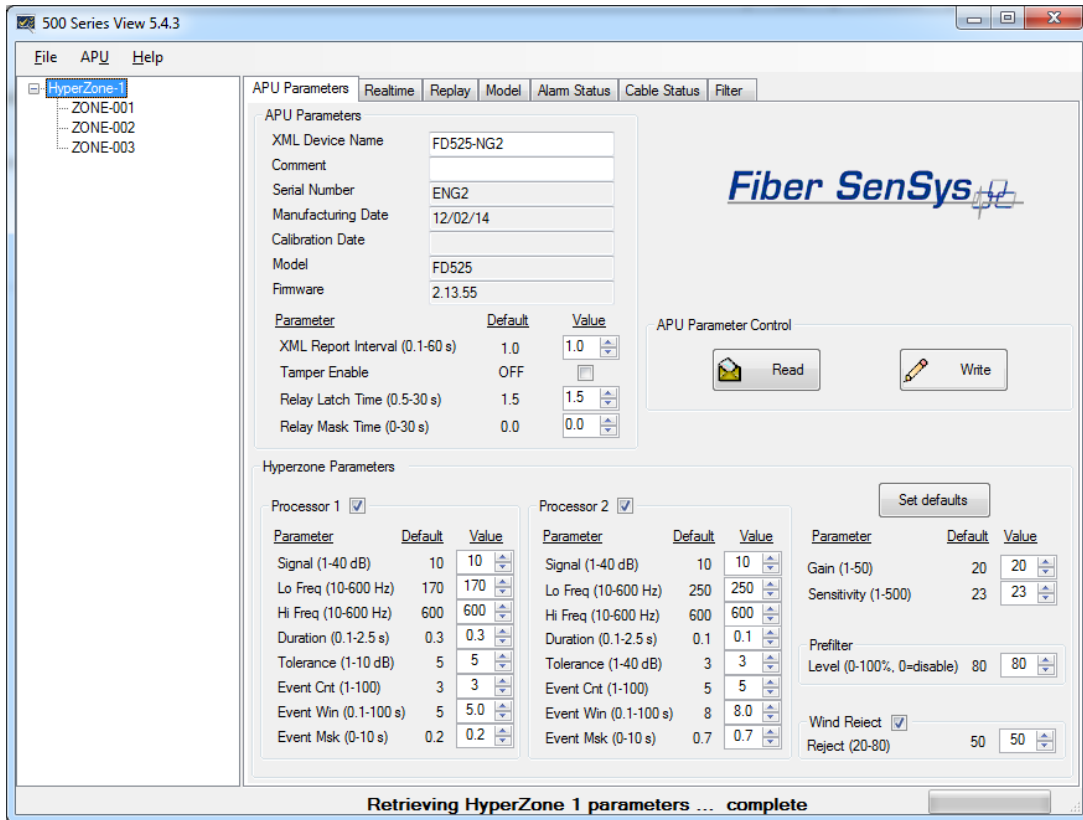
500 Series View 5.4.3

File APU Help

HyperZone-1
ZONE-001
ZONE-002
ZONE-003

APU Parameters | Realtime | Replay | Model | Alarm Status | Cable Status | Filter

APU Parameters

XML Device Name FD525-NG2
Comment
Serial Number ENG2
Manufacturing Date 12/02/14
Calibration Date
Model FD525
Firmware 2.13.55

| Parameter | Default | Value |
|---|---|---|
| XML Report Interval (0.1-60 s) | 1.0 | 1.0 |
| Tamper Enable | OFF | |
| Relay Latch Time (0.5-30 s) | 1.5 | 1.5 |
| Relay Mask Time (0-30 s) | 0.0 | 0.0 |

Fiber SenSys

APU Parameter Control

Read

Write

Hyperzone Parameters

Processor 1

| Parameter | Default | Value |
|---|---|---|
| Signal (1-40 dB) | 10 | 10 |
| Lo Freq (10-600 Hz) | 170 | 170 |
| Hi Freq (10-600 Hz) | 600 | 600 |
| Duration (0.1-2.5 s) | 0.3 | 0.3 |
| Tolerance (1-10 dB) | 5 | 5 |
| Event Cnt (1-100) | 3 | 3 |
| Event Win (0.1-100 s) | 5 | 5.0 |
| Event Msk (0-10 s) | 0.2 | 0.2 |

Processor 2

| Parameter | Default | Value |
|---|---|---|
| Signal (1-40 dB) | 10 | 10 |
| Lo Freq (10-600 Hz) | 250 | 250 |
| Hi Freq (10-600 Hz) | 600 | 600 |
| Duration (0.1-2.5 s) | 0.1 | 0.1 |
| Tolerance (1-40 dB) | 3 | 3 |
| Event Cnt (1-100) | 5 | 5 |
| Event Win (0.1-100 s) | 8 | 8.0 |
| Event Msk (0-10 s) | 0.7 | 0.7 |

Set defaults

| Parameter | Default | Value |
|---|---|---|
| Gain (1-50) | 20 | 20 |
| Sensitivity (1-500) | 23 | 23 |

Prefilter
Level (0-100%, 0=disable) 80 80

Wind Reject
Reject (20-80) 50 50

Retrieving HyperZone 1 parameters ... complete